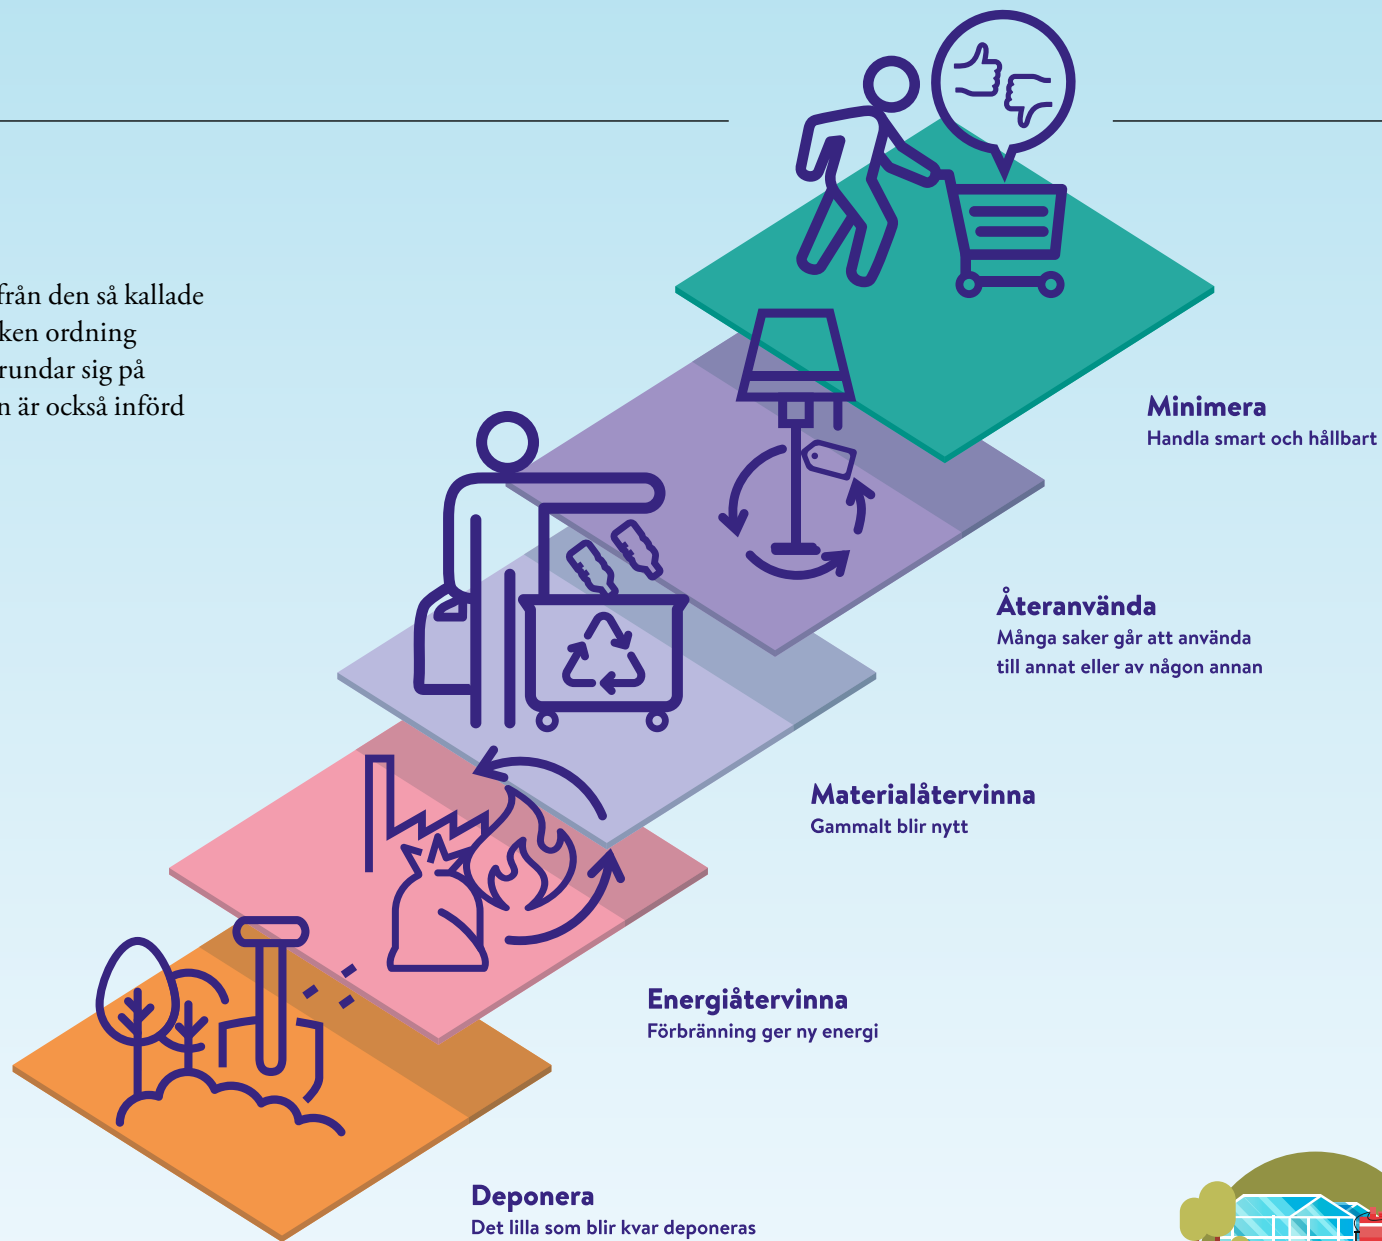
från den så kallade
ken ordning
rundar sig på
n är också införd

Minimera
Handla smart och hållbart

Återanvända
Många saker går att använda till annat eller av någon annan

Materialåtervinna
Gammalt blir nytt

Energiåtervinna
Förbränning ger ny energi

Deponera
Det lilla som blir kvar deponeras